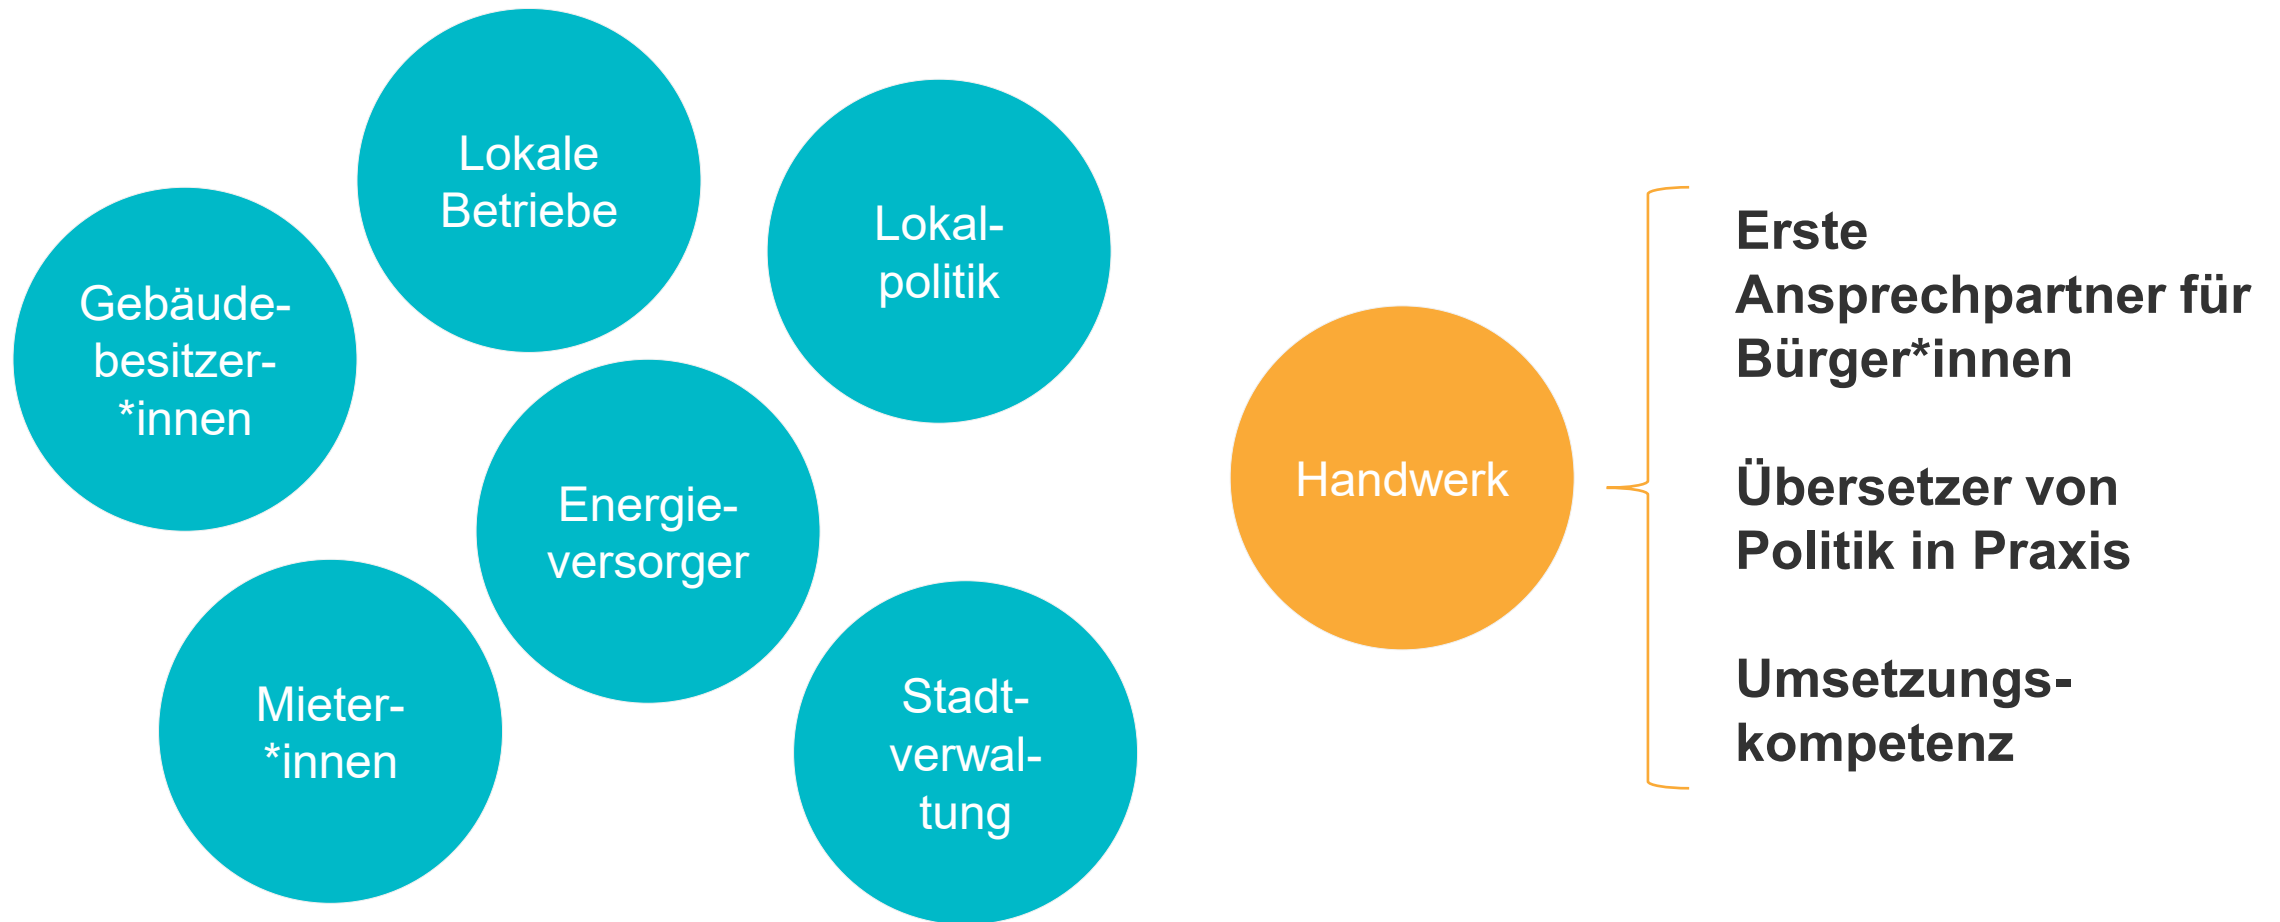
Lokale Betriebe

Lokalpolitik

Gebäudebesitzer*innen

Energieversorger

Mieter*innen

Stadtverwaltung

Handwerk

Erste Ansprechpartner für Bürger*innen

Übersetzer von Politik in Praxis

Umsetzungskompetenz